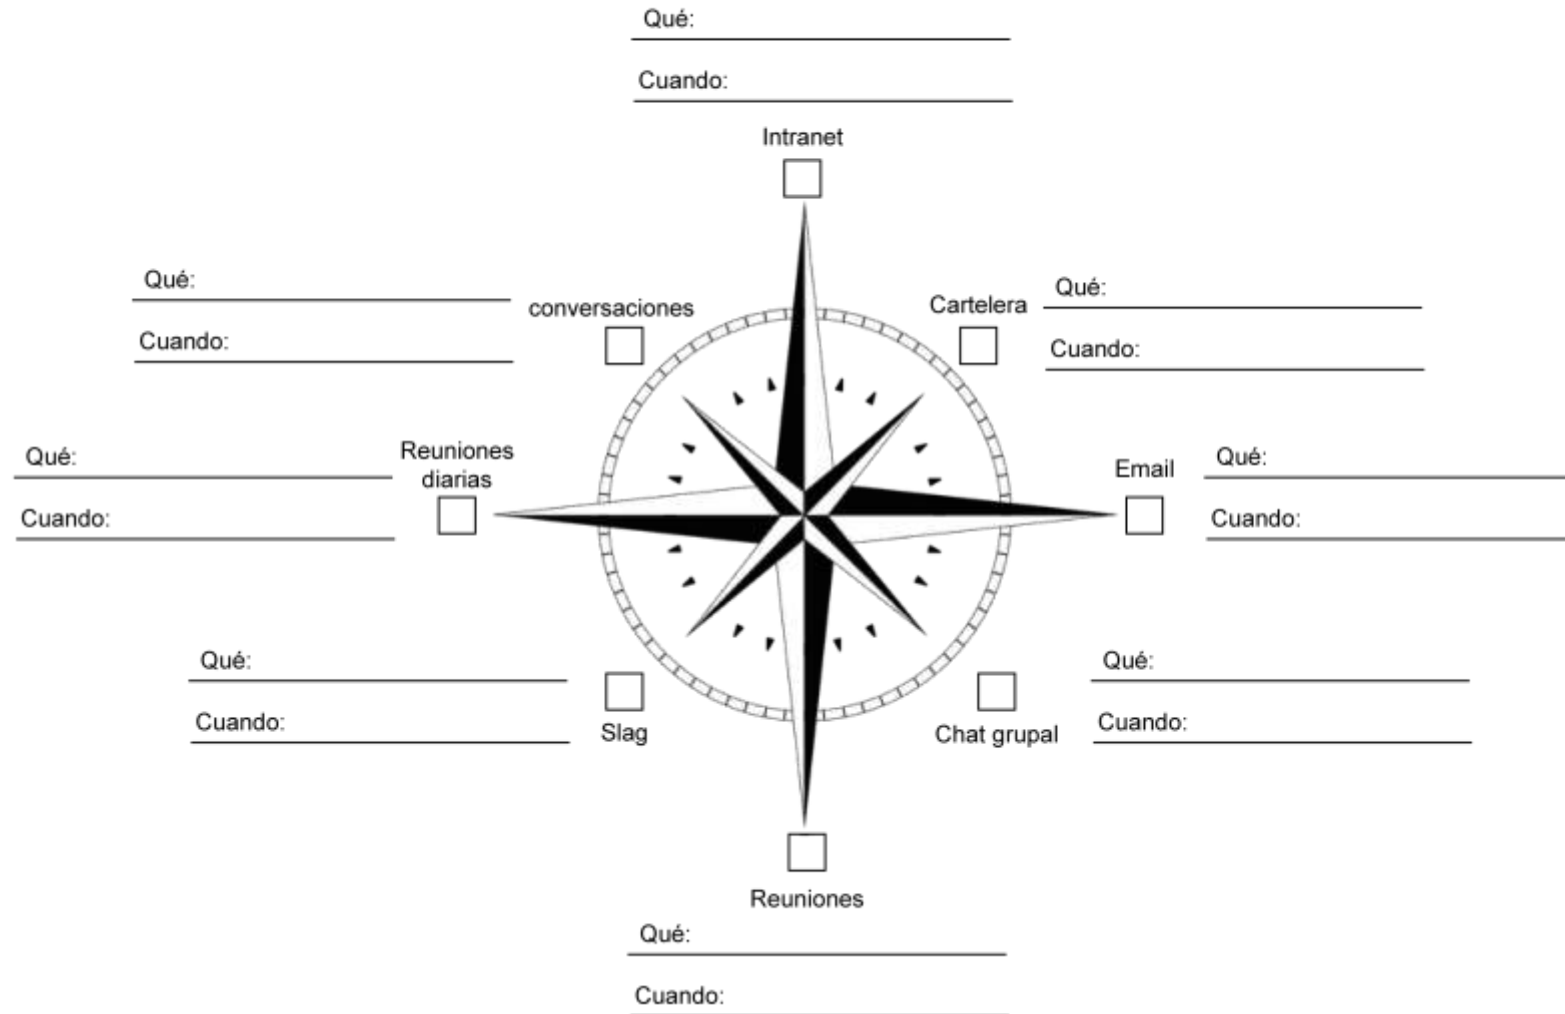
Qué:

Cuando:

Intranet

Qué:

Cuando:

conversaciones

Cartelera

Qué:

Cuando:

Qué:

Cuando:

Reuniones diarias

Email

Qué:

Cuando:

Qué:

Cuando:

Slag

Chat grupal

Qué:

Cuando:

Reuniones

Qué:

Cuando: